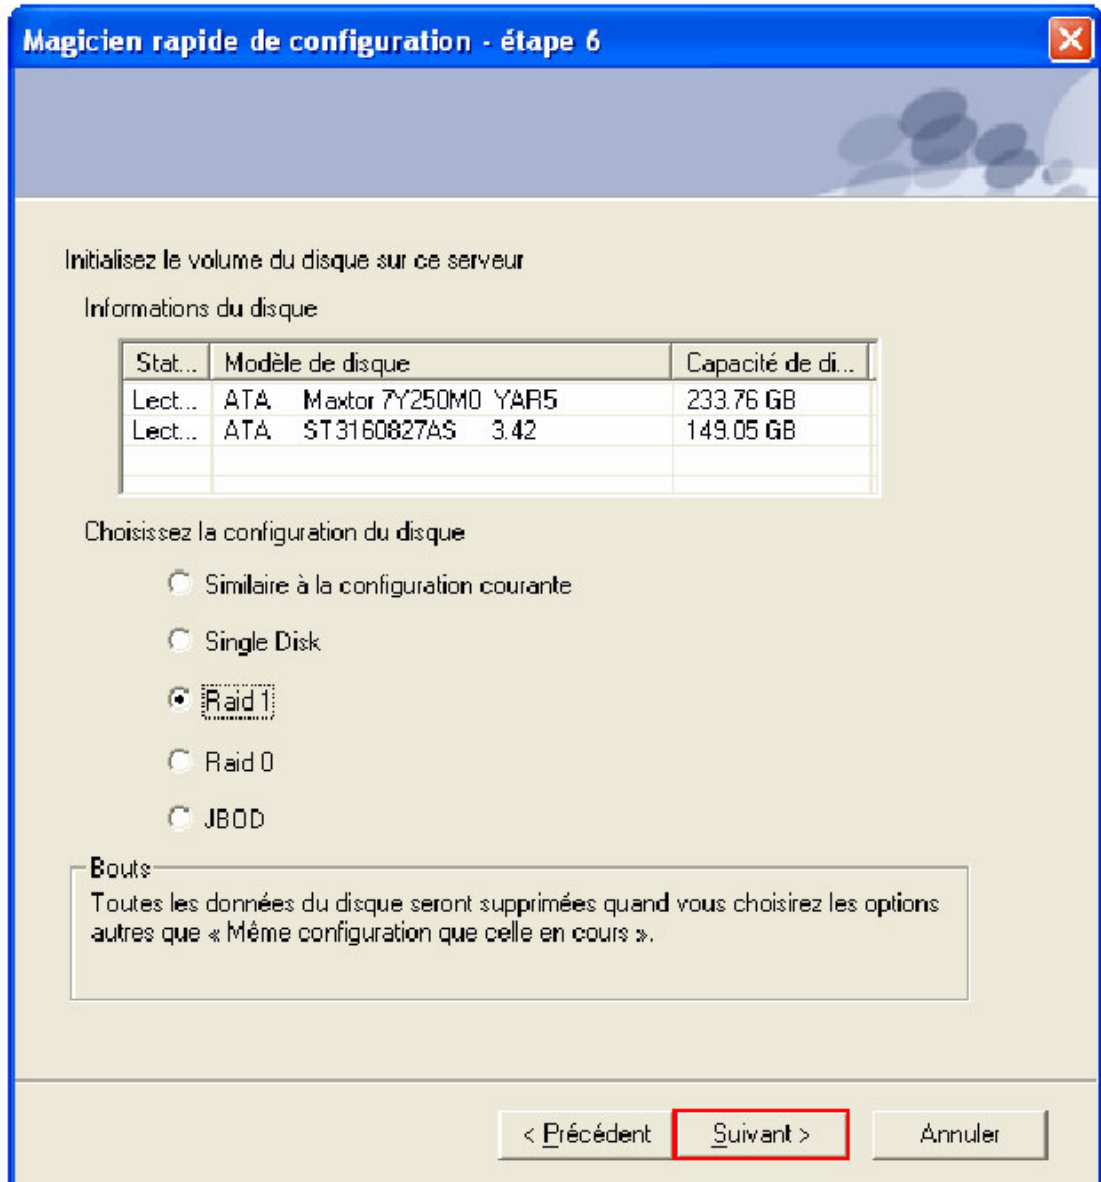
Magicien rapide de configuration - étape 6

Initialisez le volume du disque sur ce serveur

Informations du disque

| Stat... | Modèle de disque | Capacité de di... |
|---|---|---|
| Lect... | ATA Maxtor 7Y250M0 YAR5 | 233.76 GB |
| Lect... | ATA ST3160827AS 3.42 | 149.05 GB |

Choisissez la configuration du disque

Similaire à la configuration courante

Single Disk

Raid 1

Raid 0

JBOD

Bouts

Toutes les données du disque seront supprimées quand vous choisirez les options autres que « Même configuration que celle en cours ».

< Précédent Suivant > Annuler